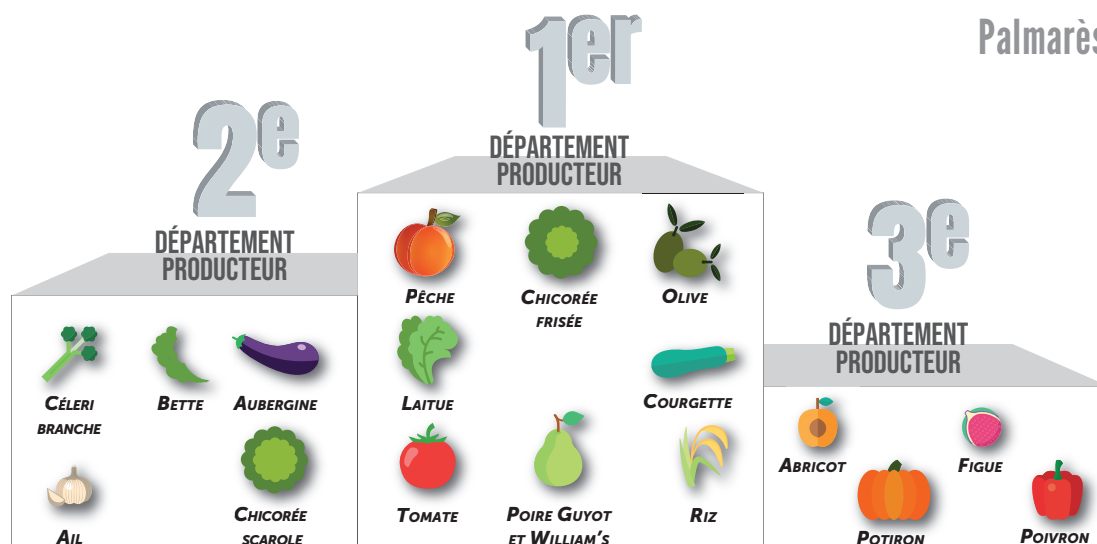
Palmarès

1er
DÉPARTEMENT PRODUCTEUR

Pêche
Chicorée frisée
Olive
Laitue
Courgette
Tomate
Poire Guyot et William's
Riz

2e
DÉPARTEMENT PRODUCTEUR

Céleri branche
Bette
Aubergine
Ail
Chicorée scarole

3e
DÉPARTEMENT PRODUCTEUR

Abricot
Figue
Potiron
Poivron